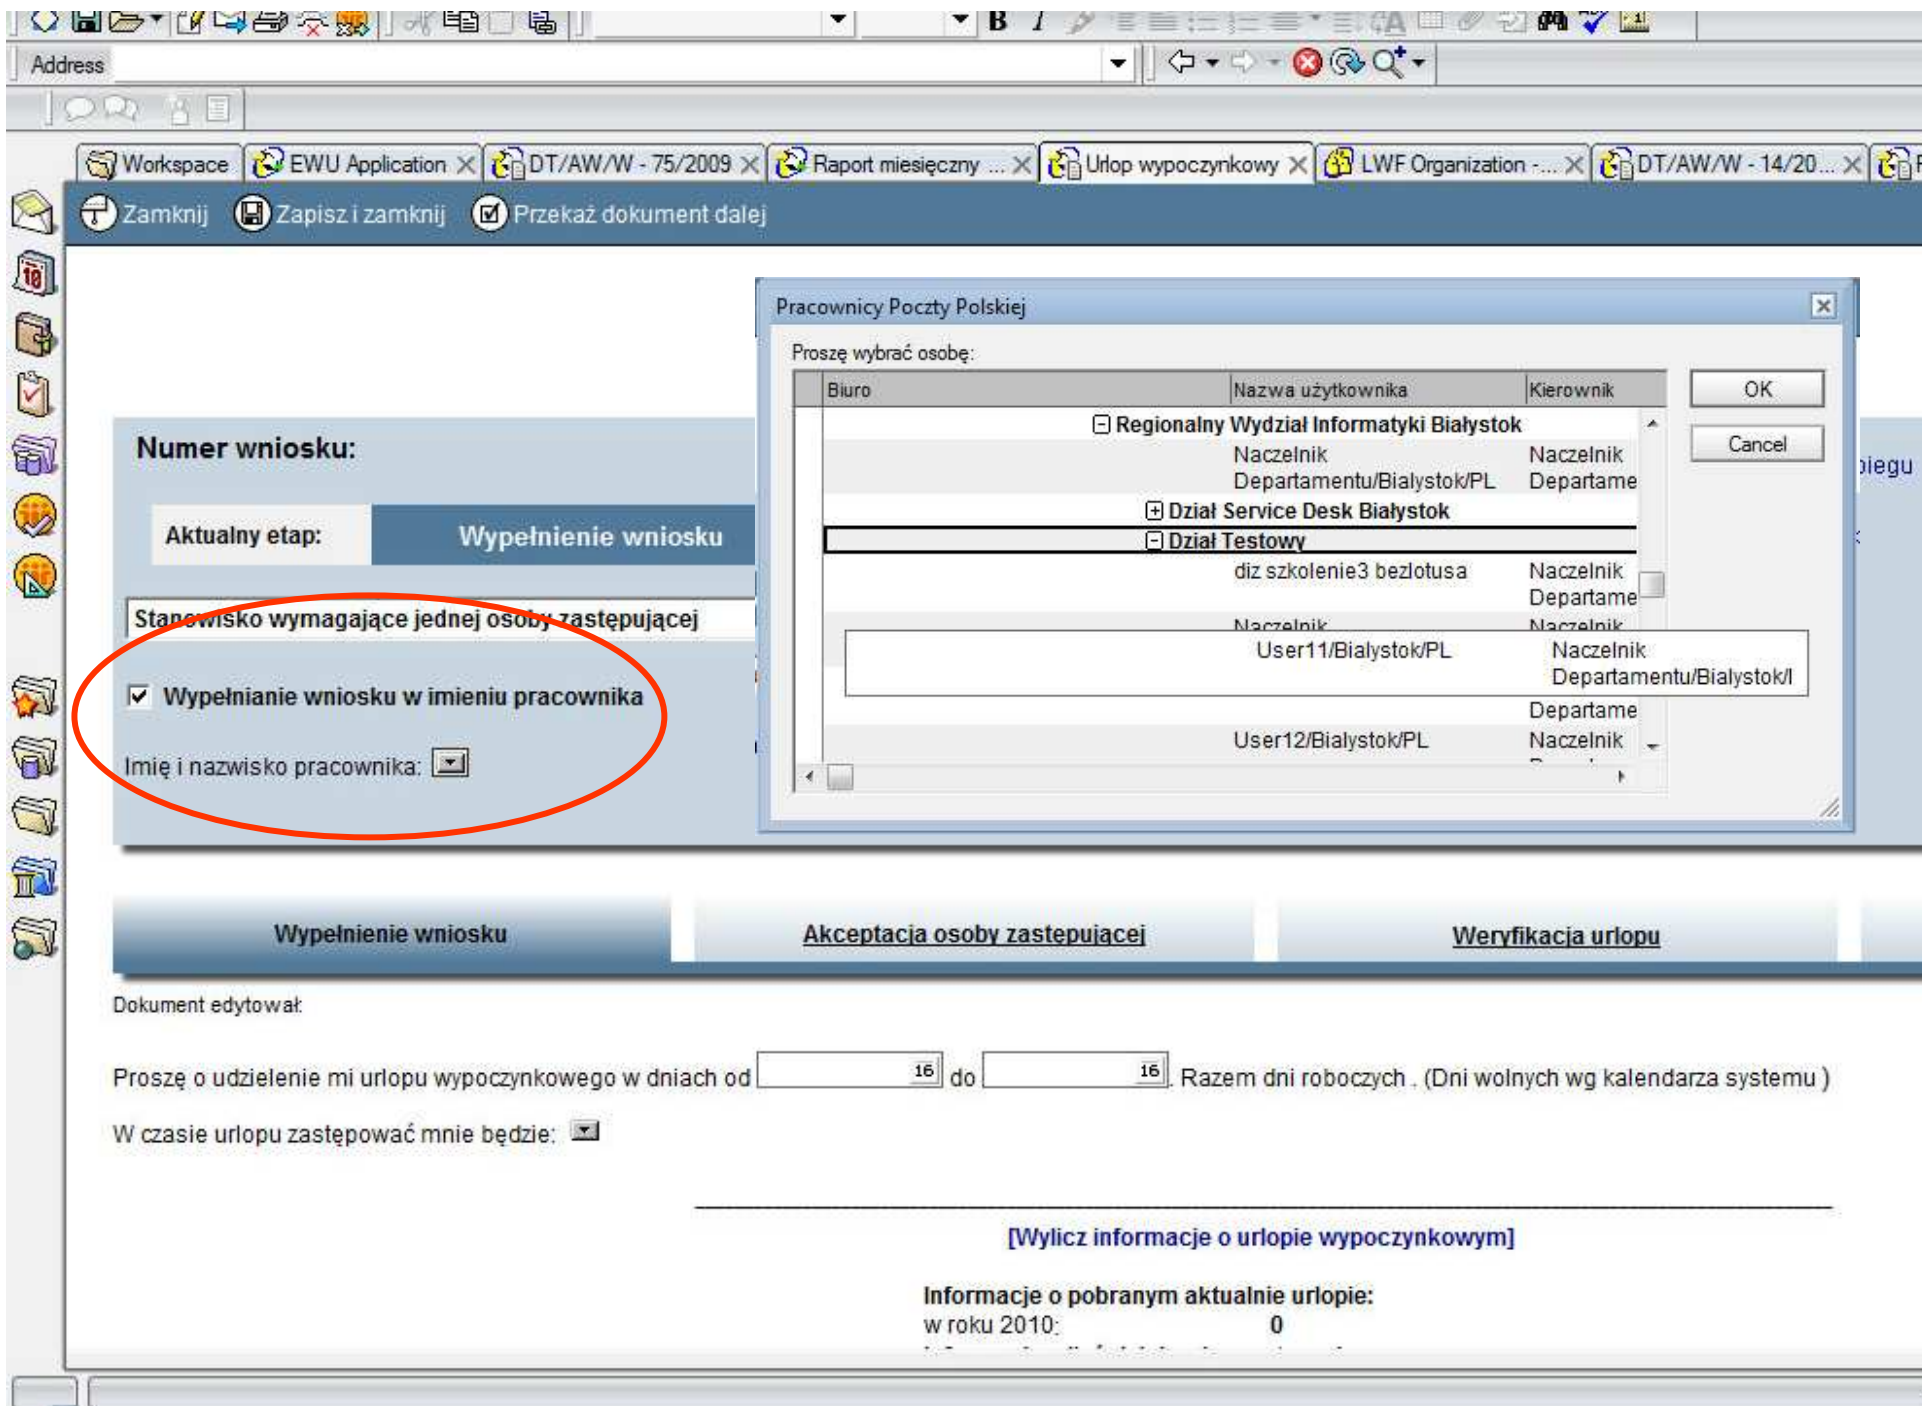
Address

Workspace
EWU Application
DT/AW/W - 75/2009
Raport miesięczny ...
Urlop wypoczynkowy
LWF Organization -...
DT/AW/W - 14/20...

Zamknij
Zapisz i zamknij
Przekaż dokument dalej

Numer wniosku:

Aktualny etap: Wypełnienie wniosku

Stanowisko wymagające jednej osoby zastępującej

Wypełnianie wniosku w imieniu pracownika

Imię i nazwisko pracownika:

Pracownicy Poczty Polskiej

Proszę wybrać osobę:

| Biuro | Nazwa użytkownika | Kierownik |
|---|---|---|
| Regionalny Wydział Informatyki Białystok | | |
| | Naczelnik Departamentu/Bialystok/PL | Naczelnik Departame |
| Dział Service Desk Białystok | | |
| Dział Testowy | | |
| | diz szkolenie3 bezlotusa | Naczelnik Departame |
| | User11/Bialystok/PL | Naczelnik Departamentu/Bialystok/I |
| | | Departame |
| | User12/Bialystok/PL | Naczelnik |

OK
Cancel

iegu

Wypełnienie wniosku
Akceptacja osoby zastepujacej
Weryfikacja urlopu

Dokument edytował:

Proszę o udzielenie mi urlopu wypoczynkowego w dniach od 16 do 16 Razem dni roboczych . (Dni wolnych wg kalendarza systemu )

W czasie urlopu zastępować mnie będzie:

[Wylicz informacje o urlopie wypoczynkowym]

Informacje o pobranym aktualnie urlopie:
w roku 2010: 0